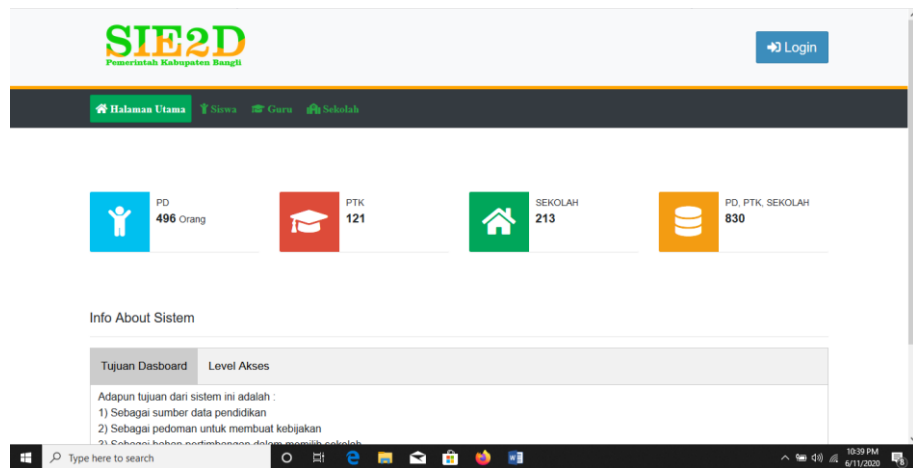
SIE2D
Pemerintah Kabupaten Bangli

Login

Halaman Utama Siswa Guru Sekolah

PD
496 Orang

PTK
121

SEKOLAH
213

PD, PTK, SEKOLAH
830

Info About Sistem

Tujuan Dasboard Level Akses

Adapun tujuan dari sistem ini adalah :
1) Sebagai sumber data pendidikan
2) Sebagai pedoman untuk membuat kebijakan
3) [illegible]

Type here to search

10:39 PM
6/11/2020